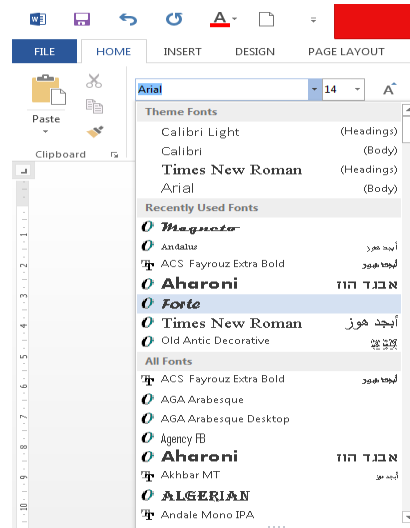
FILE HOME INSERT DESIGN PAGE LAYOUT

Arial 14

Paste

Clipboard

Theme Fonts
Calibri Light (Headings)
Calibri (Body)
Times New Roman (Headings)
Arial (Body)

Recently Used Fonts
Magneto
Andalus أبجد هوز
ACS Fayrouz Extra Bold أبجد هوز
Aharoni אבגד הוז
Forte
Times New Roman أبجد هوز
Old Antic Decorative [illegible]

All Fonts
ACS Fayrouz Extra Bold أبجد هوز
AGA Arabesque
AGA Arabesque Desktop
Agency FB
Aharoni אבגד הוז
Akhbar MT أبجد هوز
ALGERIAN
Andale Mono IPA